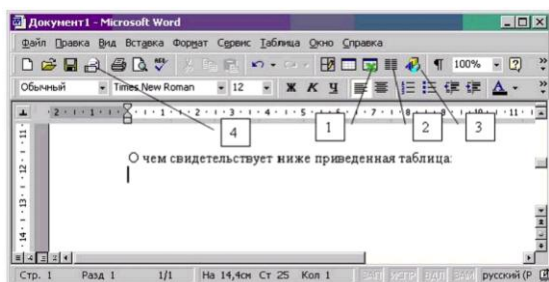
Документ1 - Microsoft Word

Файл Правка Вид Вставка Формат Сервис Таблица Окно Справка

100%

Обычный Times New Roman 12 Ж К Ч

4 1 2 3

О чем свидетельствует ниже приведенная таблица:

Стр. 1 Разд 1 1/1 На 14,4см Ст 25 Кол 1 ЗАП ИСПР ВДЛ ЗАМ русский (Р